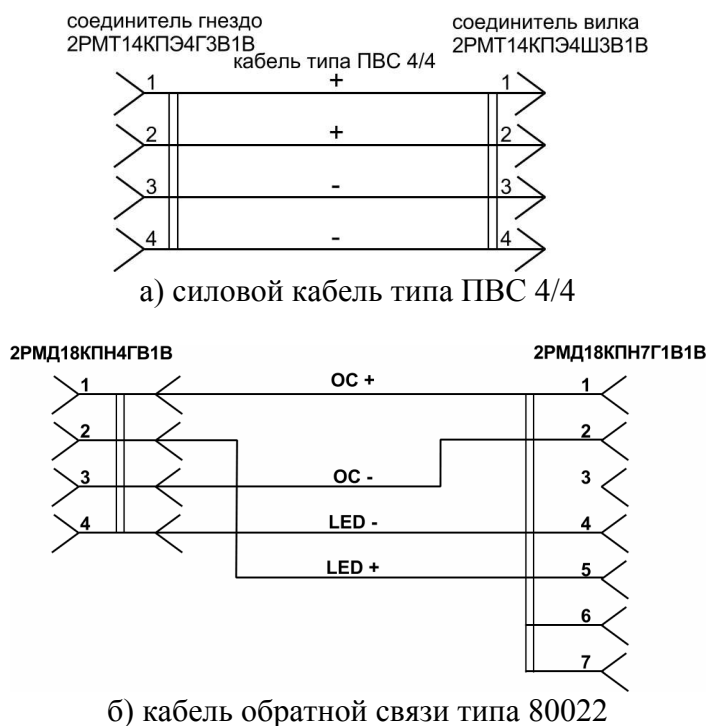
соединитель гнездо
2РМТ14КПЭ4Г3В1В

кабель типа ПВС 4/4

соединитель вилка
2РМТ14КПЭ4Ш3В1В

1 + 1
2 + 2
3 - 3
4 - 4

а) силовой кабель типа ПВС 4/4

2РМД18КПН4ГВ1В

2РМД18КПН7Г1В1В

1
2
3
4

OC +
OC -
LED -
LED +

1
2
3
4
5
6
7

б) кабель обратной связи типа 80022